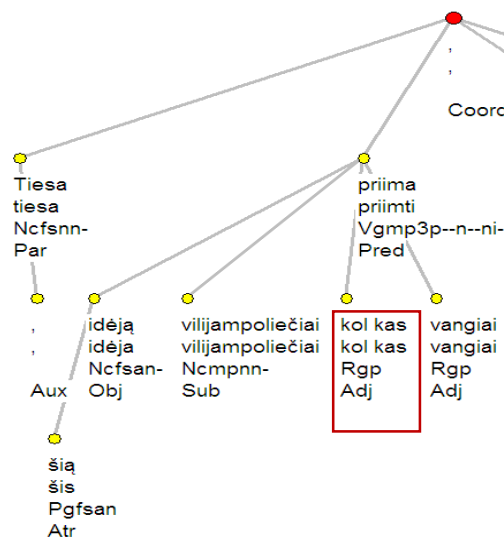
,
,
Coord

Tiesa
tiesa
Ncfsnn-
Par

priima
priimti
Vgmp3p--n--ni-
Pred

,
,
Aux

šią
šis
Pgfsan
Atr

idėją
idėja
Ncfsan-
Obj

vilijampoliečiai
vilijampoliečiai
Ncmpnn-
Sub

kol kas
kol kas
Rgp
Adj

vangiai
vangiai
Rgp
Adj